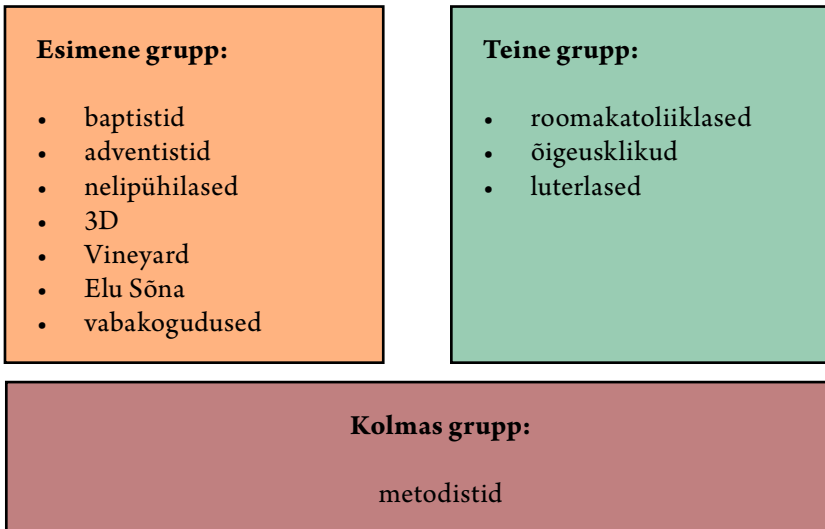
**Esimene grupp:**

- baptistid
- adventistid
- nelipühilased
- 3D
- Vineyard
- Elu Sõna
- vabakogudused

**Teine grupp:**

- roomakatoliiklased
- õigeusklikud
- luterlased

**Kolmas grupp:**

metodistid